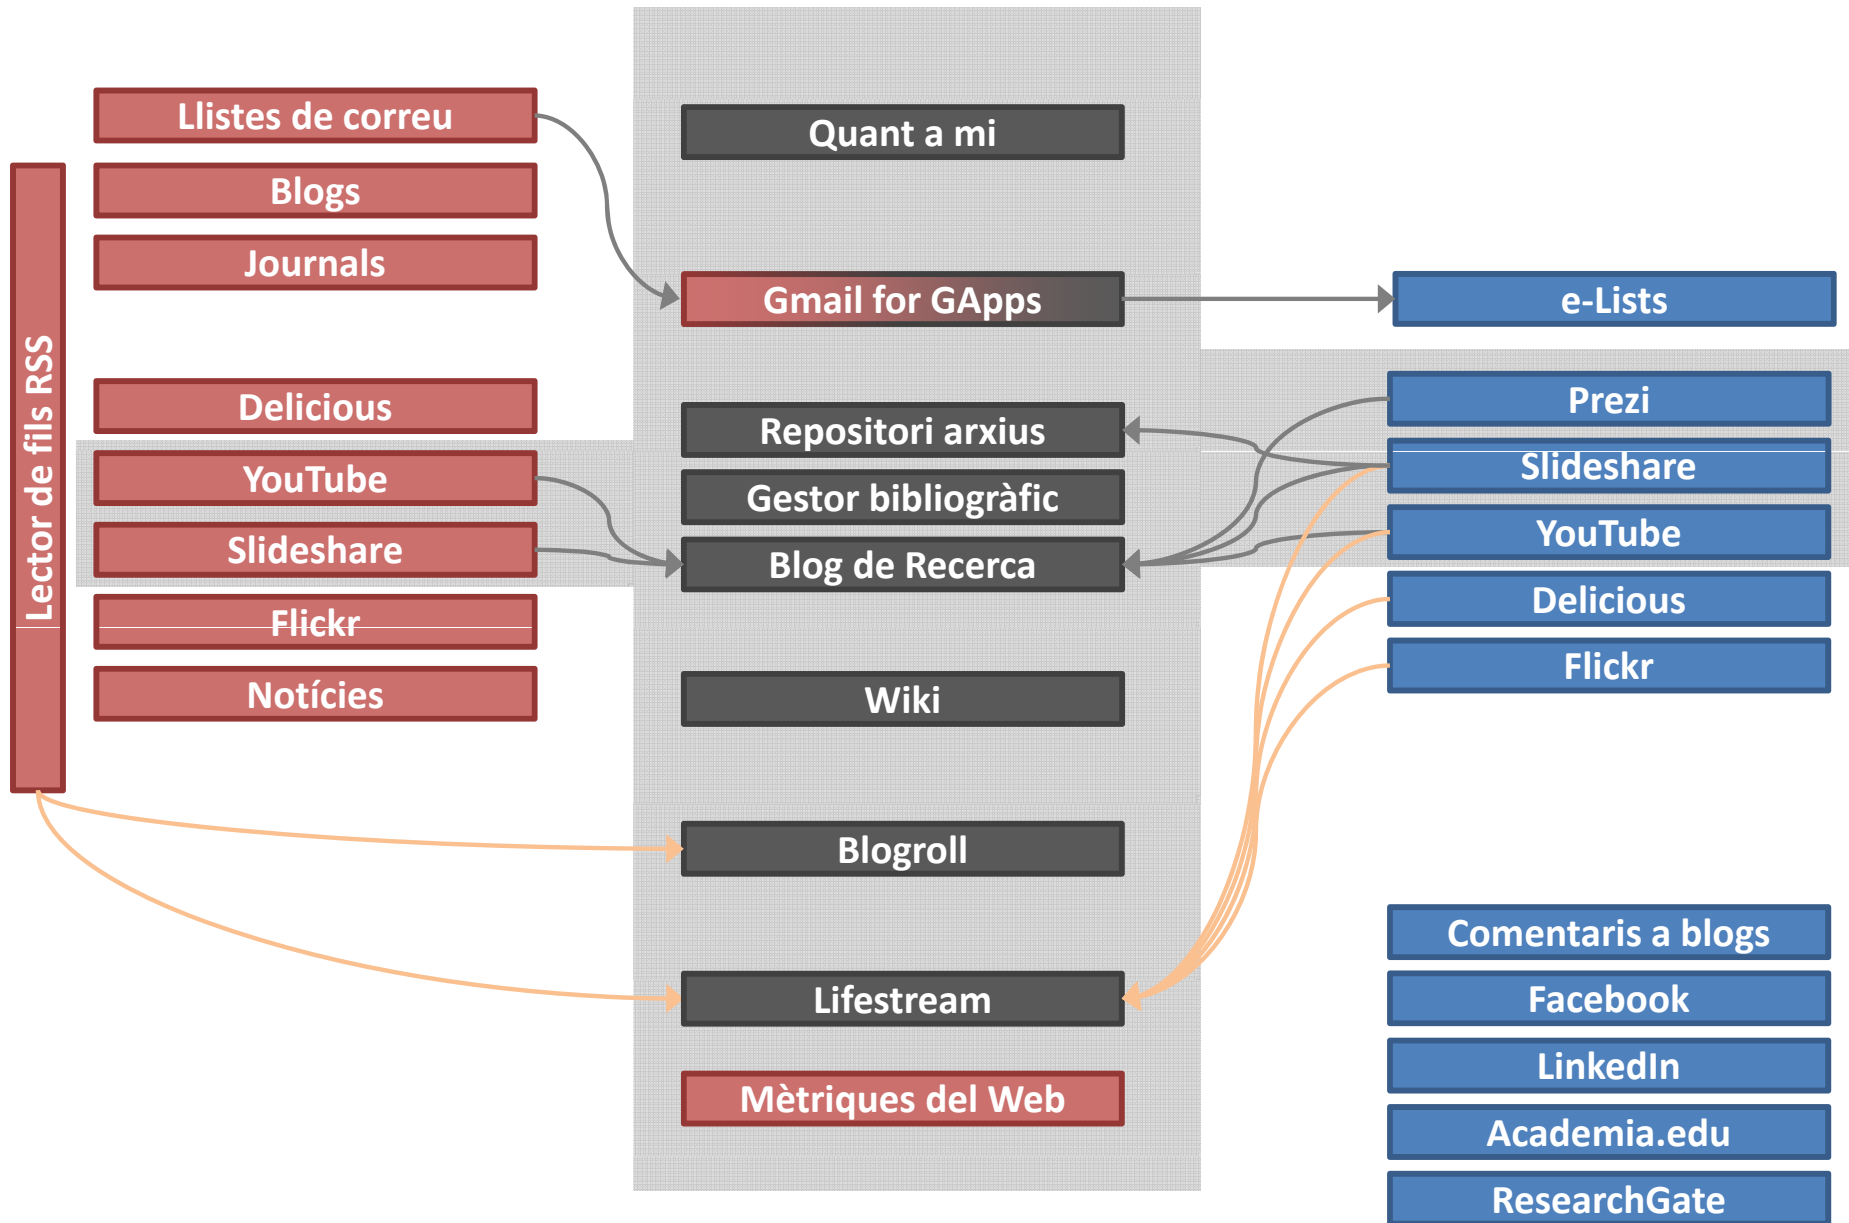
Lector de fils RSS

Llistes de correu
Blogs
Journals
Delicious
YouTube
Slideshare
Flickr
Notícies

Quant a mi
Gmail for GApps
Repositori arxius
Gestor bibliogràfic
Blog de Recerca
Wiki
Blogroll
Lifestream
Mètriques del Web

e-Lists
Prezi
Slideshare
YouTube
Delicious
Flickr
Comentaris a blogs
Facebook
LinkedIn
Academia.edu
ResearchGate